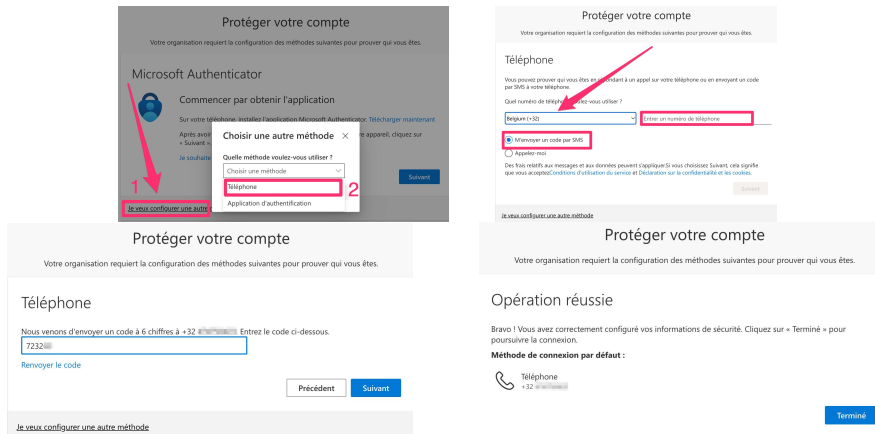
Protéger votre compte

Votre organisation requiert la configuration des méthodes suivantes pour prouver qui vous êtes.

Microsoft Authenticator

Commencer par obtenir l'application

Sur votre téléphone, installez l'application Microsoft Authenticator. Télécharger maintenant

Après avoir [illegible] appareil, cliquez sur « Suivant ».

Je souhaite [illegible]

Choisir une autre méthode ×

Quelle méthode voulez-vous utiliser ?

Choisir une méthode

Téléphone

Application d'authentification

Suivant

1

2

Je veux configurer une autre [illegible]

Protéger votre compte

Votre organisation requiert la configuration des méthodes suivantes pour prouver qui vous êtes.

Téléphone

Vous pouvez prouver qui vous êtes en répondant à un appel sur votre téléphone ou en envoyant un code par SMS à votre téléphone.

Quel numéro de téléphone voulez-vous utiliser ?

Belgium (+32)

Entrer un numéro de téléphone

M'envoyer un code par SMS

Appelez-moi

Des frais relatifs aux messages et aux données peuvent s'appliquer. Si vous choisissez Suivant, cela signifie que vous acceptez Conditions d'utilisation du service et Déclaration sur la confidentialité et les cookies.

Suivant

Je veux configurer une autre méthode

Protéger votre compte

Votre organisation requiert la configuration des méthodes suivantes pour prouver qui vous êtes.

Téléphone

Nous venons d'envoyer un code à 6 chiffres à +32 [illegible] Entrez le code ci-dessous.

7232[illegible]

Renvoyer le code

Précédent

Suivant

Je veux configurer une autre méthode

Protéger votre compte

Votre organisation requiert la configuration des méthodes suivantes pour prouver qui vous êtes.

Opération réussie

Bravo ! Vous avez correctement configuré vos informations de sécurité. Cliquez sur « Terminé » pour poursuivre la connexion.

Méthode de connexion par défaut :

Téléphone
+32 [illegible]

Terminé